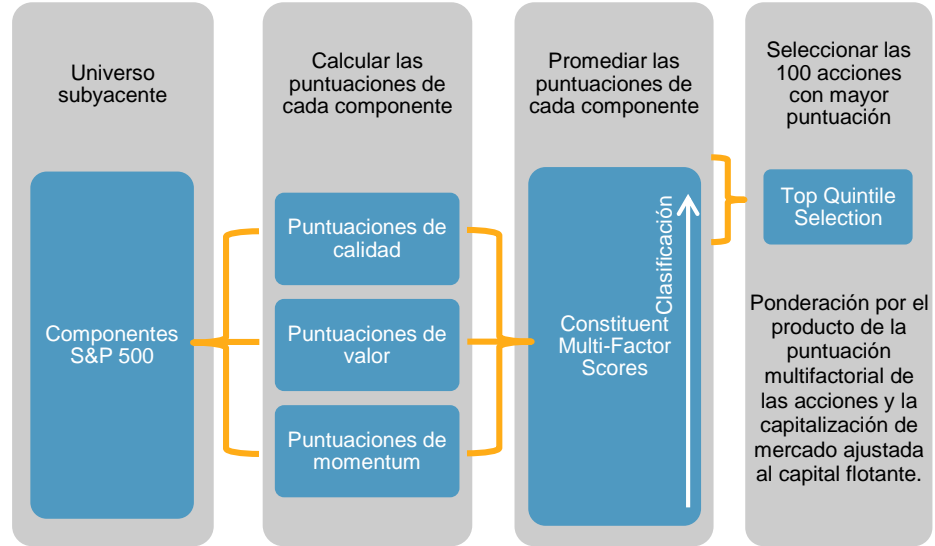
Universo subyacente

Componentes S&P 500

Calcular las puntuaciones de cada componente

Puntuaciones de calidad

Puntuaciones de valor

Puntuaciones de momentum

Promediar las puntuaciones de cada componente

Clasificación

Constituent Multi-Factor Scores

Seleccionar las 100 acciones con mayor puntuación

Top Quintile Selection

Ponderación por el producto de la puntuación multifactorial de las acciones y la capitalización de mercado ajustada al capital flotante.